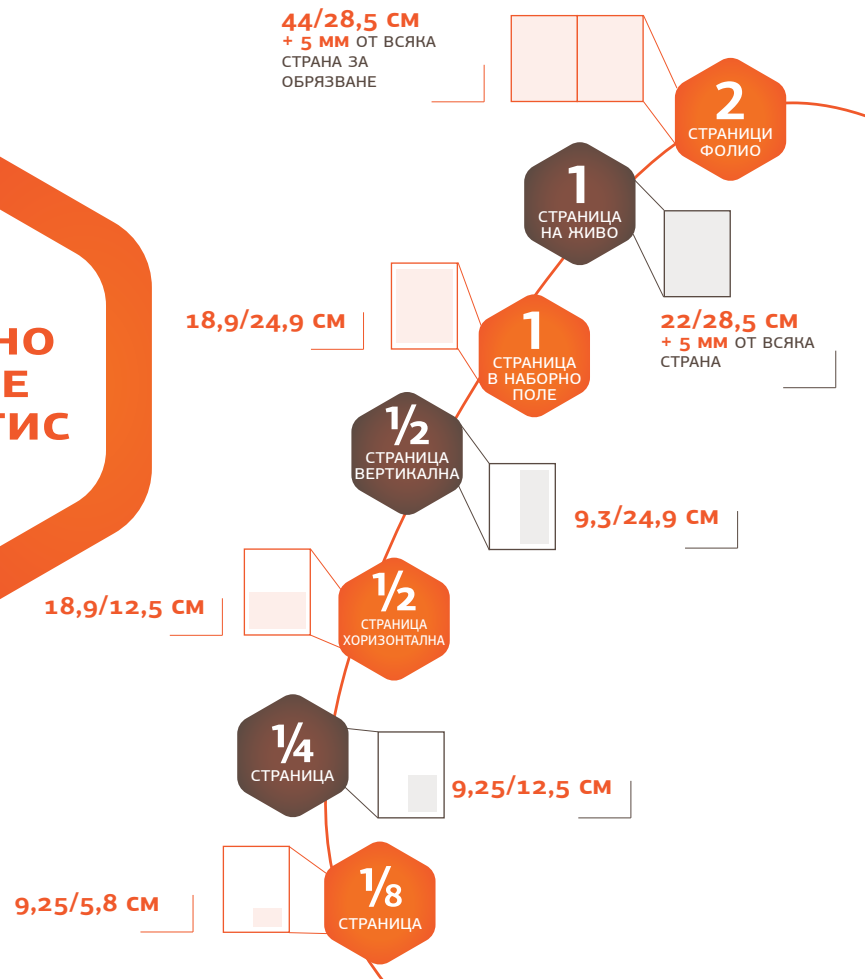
44/28,5 СМ
+ 5 ММ ОТ ВСЯКА СТРАНА ЗА ОБРЯЗВАНЕ

2
СТРАНИЦИ ФОЛИО

НО
Е
ТИС

1
СТРАНИЦА НА ЖИВО

22/28,5 СМ
+ 5 ММ ОТ ВСЯКА СТРАНА

18,9/24,9 СМ

1
СТРАНИЦА В НАБОРНО ПОЛЕ

½
СТРАНИЦА ВЕРТИКАЛНА

9,3/24,9 СМ

18,9/12,5 СМ

½
СТРАНИЦА ХОРИЗОНТАЛНА

¼
СТРАНИЦА

9,25/12,5 СМ

9,25/5,8 СМ

⅛
СТРАНИЦА